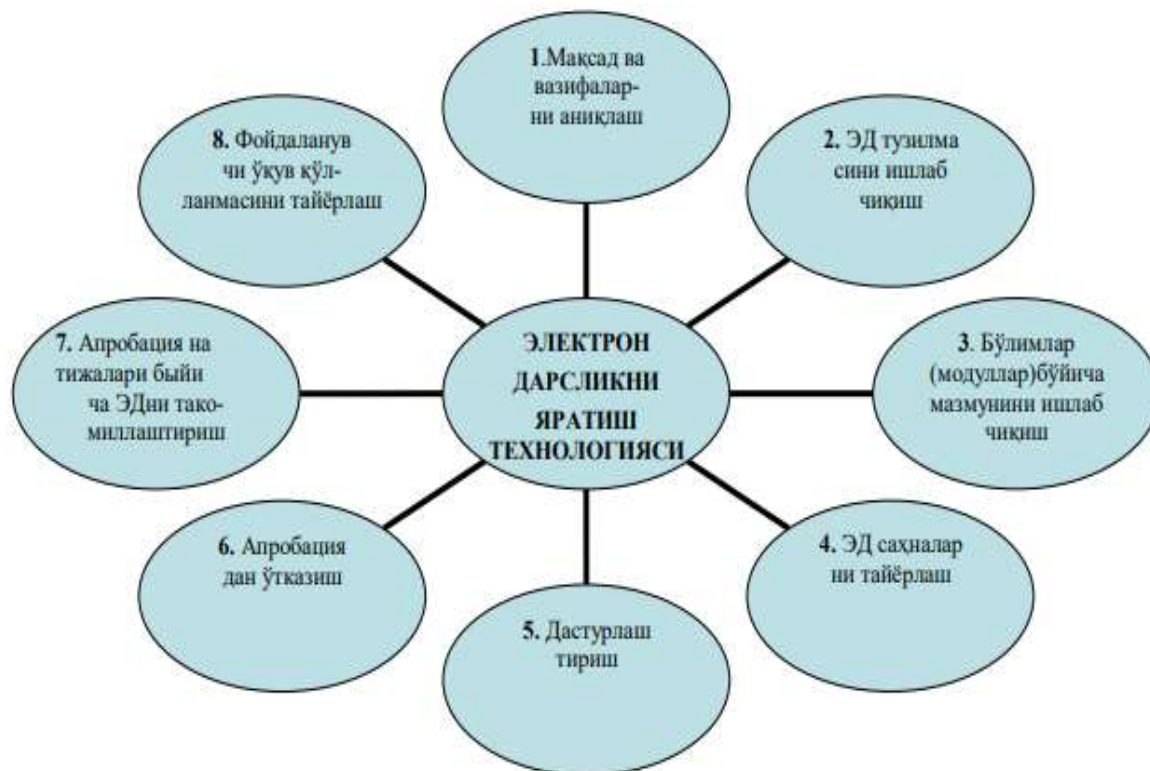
ЭЛЕКТРОН ДАРСЛИКНИ ЯРАТИШ ТЕХНОЛОГИЯСИ

1.Мақсад ва вазифалар-ни аниқлаш

2. ЭД тузилма сини ишлаб чиқиш

3. Бўлимлар (модуллар)бўйича мазмунини ишлаб чиқиш

4. ЭД саҳналар ни тайёрлаш

5. Дастурлаш тириш

6. Апробация дан ўтказиш

7. Апробация на тижалари быйи ча ЭДни тако-миллаштириш

8. Фойдаланув чи ўқув қўл-ланмасини тайёрлаш